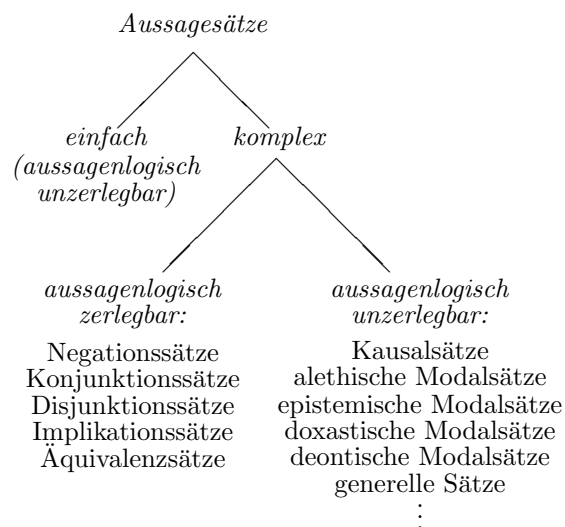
Aussagesätze

einfach (aussagenlogisch unzerlegbar)

komplex

aussagenlogisch zerlegbar:

Negationssätze
Konjunktionssätze
Disjunktionssätze
Implikationssätze
Äquivalenzsätze

aussagenlogisch unzerlegbar:

Kausalsätze
alethische Modalsätze
epistemische Modalsätze
doxastische Modalsätze
deontische Modalsätze
generelle Sätze
⋮